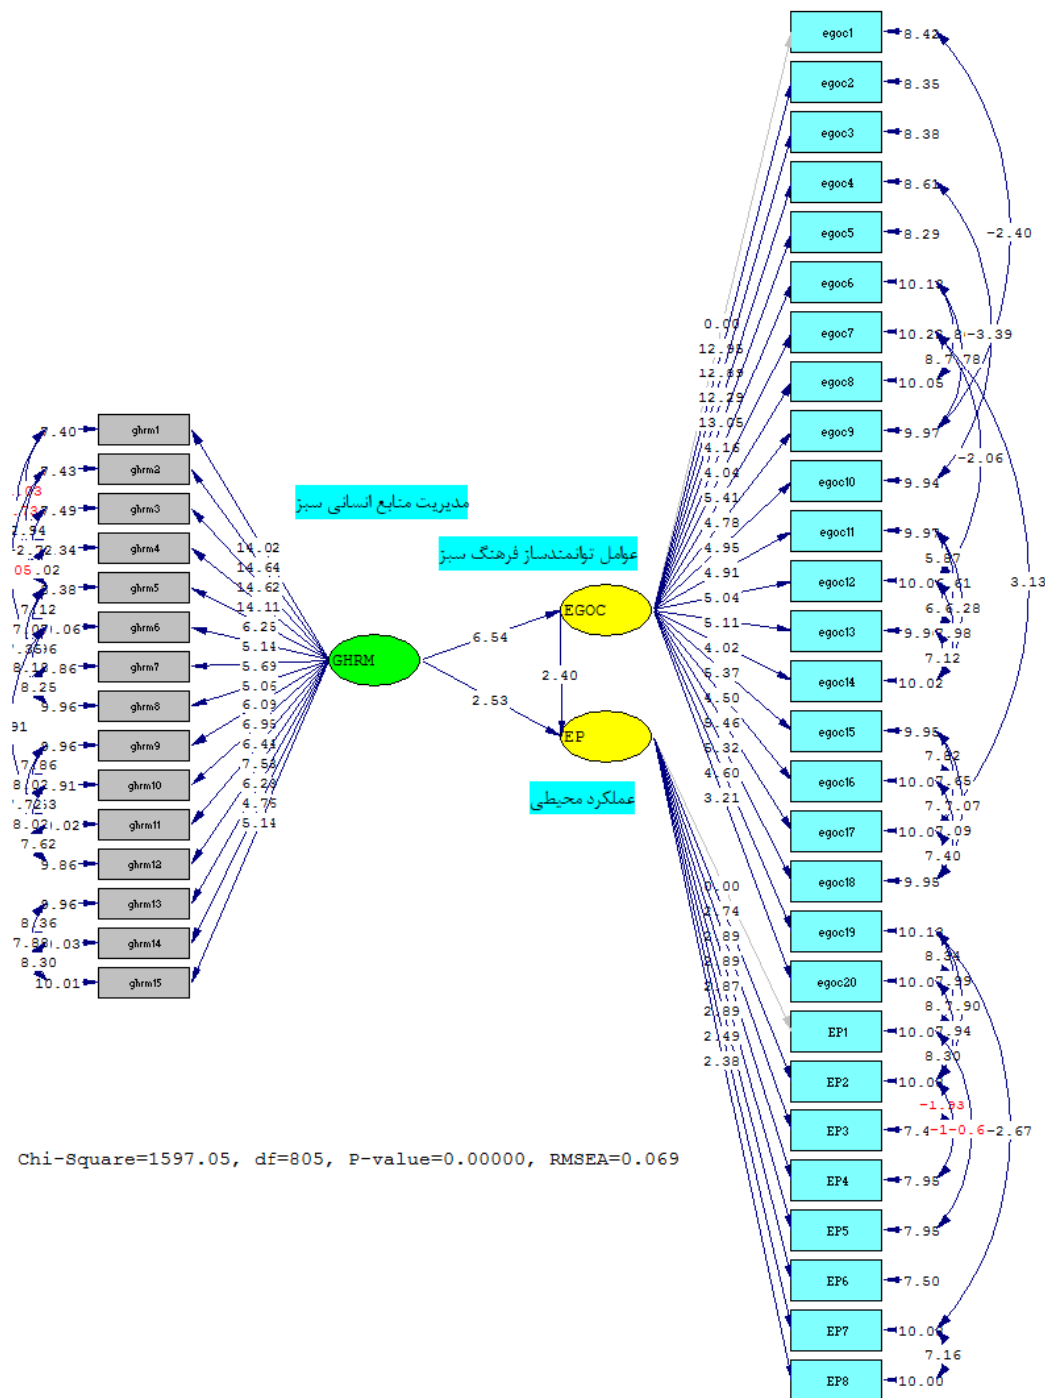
egoc1
8.42
egoc2
8.35
egoc3
8.38
egoc4
8.61
egoc5
8.29
-2.40
egoc6
10.19
egoc7
10.28
8
-3.39
8.7
78
egoc8
10.05
egoc9
9.97
egoc10
9.94
-2.06
egoc11
9.97
5.87
egoc12
10.05
61
3.13
6.6
.28
egoc13
9.96
.98
7.12
egoc14
10.02
egoc15
9.95
7.82
egoc16
10.07
.65
7.7
.07
egoc17
10.07
.09
7.40
egoc18
9.95
egoc19
10.19
8.34
egoc20
10.07
.99
8.7
.90
EP1
10.07
.94
8.30
EP2
10.09
-1.93
EP3
7.4
-1
-0.6
-2.67
EP4
7.95
EP5
7.95
EP6
7.50
EP7
10.09
7.16
EP8
10.00

0.00
12.85
12.69
12.29
13.05
4.16
4.04
5.41
4.78
4.95
4.91
5.04
5.11
4.02
5.37
4.50
4.46
5.32
4.60
3.21

0.00
2.74
2.89
2.89
2.87
2.89
2.49
2.38

مدیریت منابع انسانی سبز
عوامل توانمندساز فرهنگ سبز
عملکرد محیطی

EGOC
EP
GHRM
6.54
2.40
2.53

ghrm1
ghrm2
ghrm3
ghrm4
ghrm5
ghrm6
ghrm7
ghrm8
ghrm9
ghrm10
ghrm11
ghrm12
ghrm13
ghrm14
ghrm15

7.40
7.43
-1.73
-.78
7.49
7.94
-2.7
2.34
-05
.02
3.38
7.12
7.0
1.06
-.35
.06
8.1
3.86
8.25
9.96
91
9.96
7.86
8.0
2.91
-.72
.63
8.0
2.02
7.62
9.86
9.96
8.36
7.8
3.03
8.30
10.01

14.02
14.64
14.62
14.11
6.25
5.14
5.69
5.05
6.09
6.95
6.44
7.58
6.28
4.75
5.14

Chi-Square=1597.05, df=805, P-value=0.00000, RMSEA=0.069